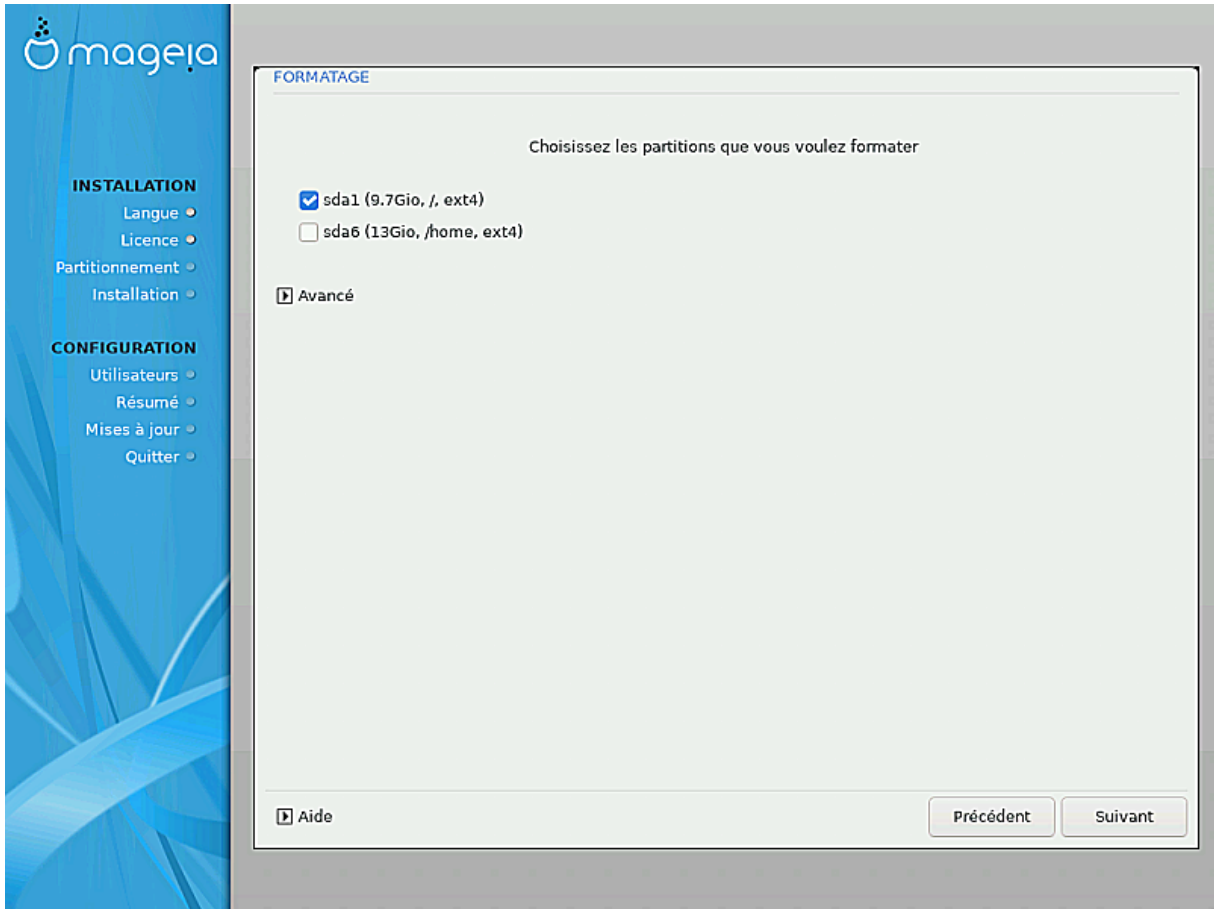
mageia

INSTALLATION
Langue
Licence
Partitionnement
Installation

CONFIGURATION
Utilisateurs
Résumé
Mises à jour
Quitter

FORMATAGE

Choisissez les partitions que vous voulez formater

sda1 (9.7Gio, /, ext4)
sda6 (13Gio, /home, ext4)

Avancé

Aide

Précédent
Suivant